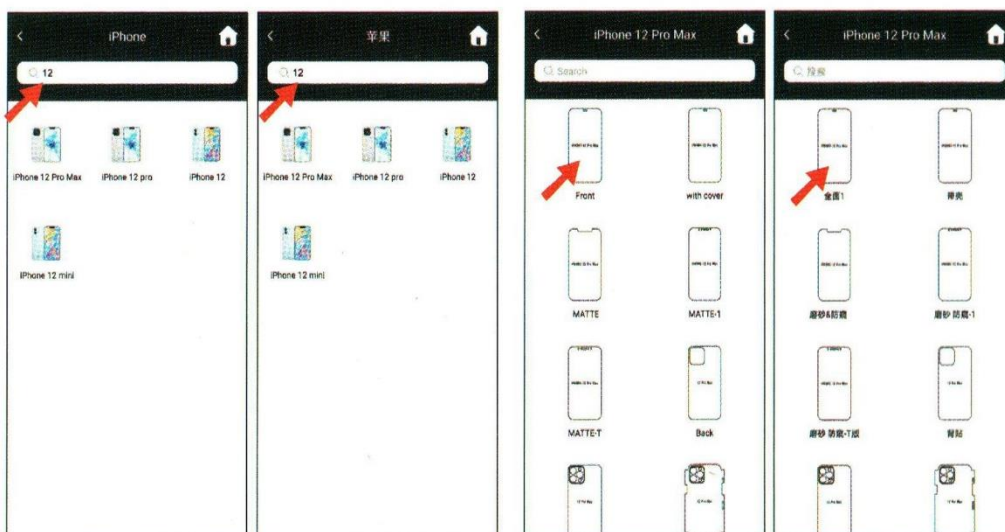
iPhone

12

iPhone 12 Pro Max

iPhone 12 pro

iPhone 12

iPhone 12 mini

苹果

12

iPhone 12 Pro Max

iPhone 12 pro

iPhone 12

iPhone 12 mini

iPhone 12 Pro Max

Search

Front

with cover

MATTE

MATTE-1

MATTE-T

Back

iPhone 12 Pro Max

搜索

全面1

带壳

磨砂&防窥

磨砂 防窥-1

磨砂 防窥-T版

背贴